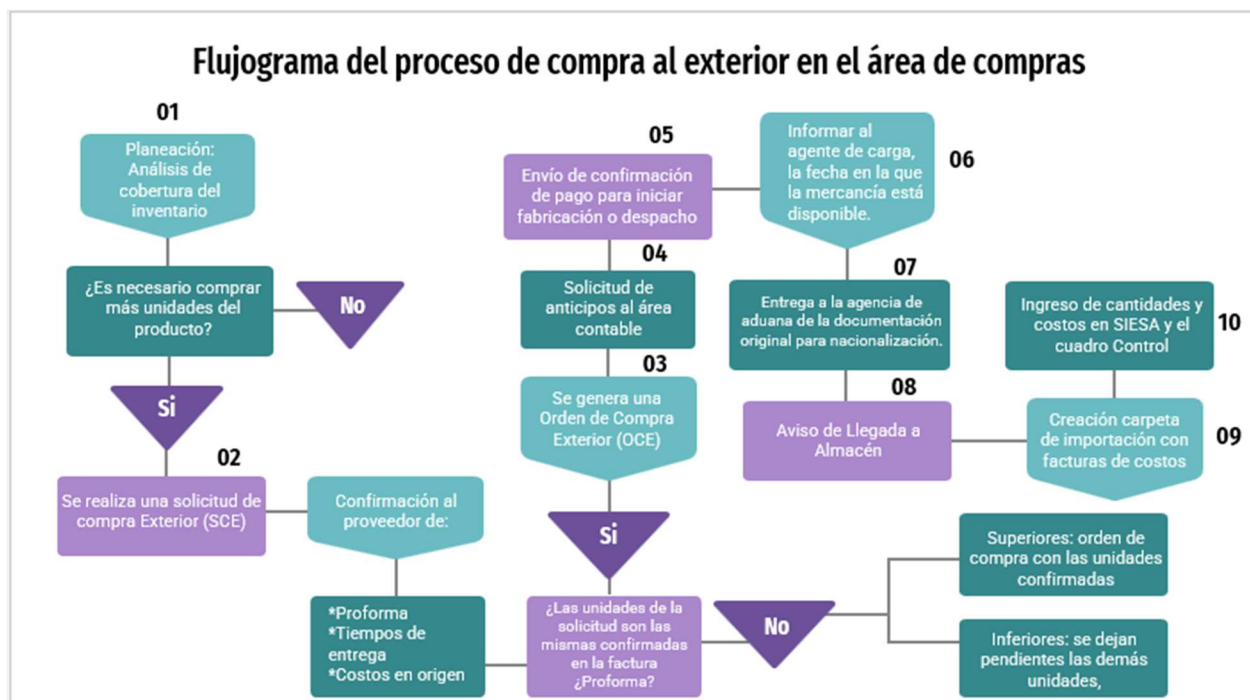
Flujograma del proceso de compra al exterior en el área de compras

01

Planeación: Análisis de cobertura del inventario

¿Es necesario comprar más unidades del producto?

No

Si

02

Se realiza una solicitud de compra Exterior (SCE)

Confirmación al proveedor de:

*Proforma
*Tiempos de entrega
*Costos en origen

¿Las unidades de la solicitud son las mismas confirmadas en la factura ¿Proforma?

Si

03

Se genera una Orden de Compra Exterior (OCE)

04

Solicitud de anticipos al área contable

05

Envío de confirmación de pago para iniciar fabricación o despacho

Informar al agente de carga, la fecha en la que la mercancía está disponible.

06

07

Entrega a la agencia de aduana de la documentación original para nacionalización.

08

Aviso de Llegada a Almacén

Creación carpeta de importación con facturas de costos

09

Ingreso de cantidades y costos en SIESA y el cuadro Control

10

No

Superiores: orden de compra con las unidades confirmadas

Inferiores: se dejan pendientes las demás unidades,